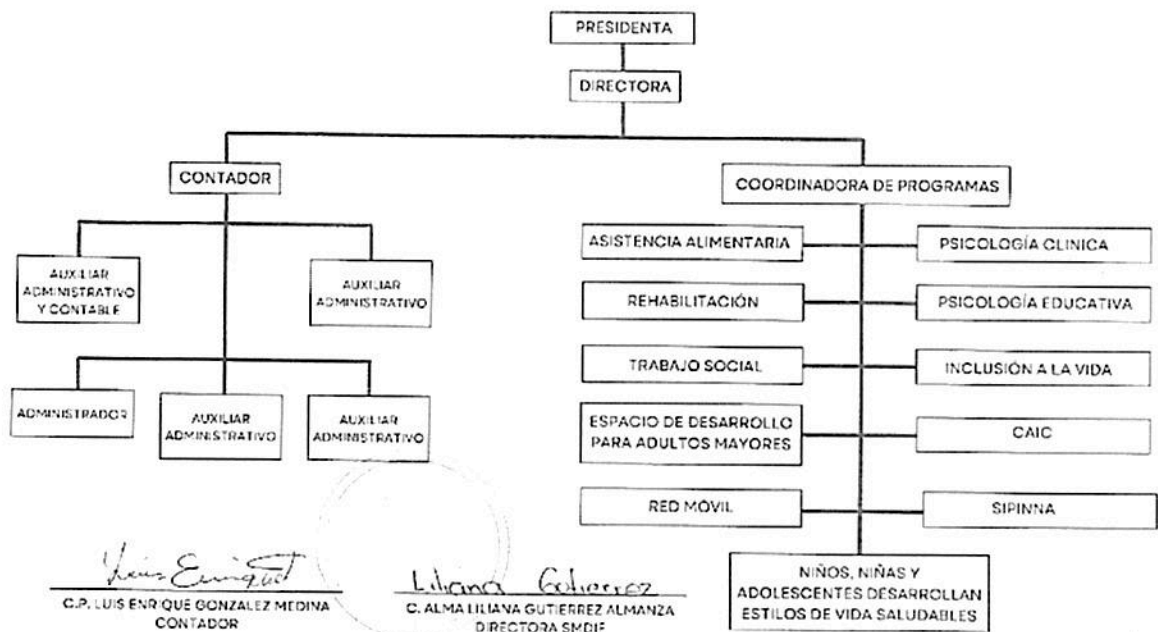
PRESIDENTA

DIRECTORA

CONTADOR

COORDINADORA DE PROGRAMAS

AUXILIAR ADMINISTRATIVO Y CONTABLE

AUXILIAR ADMINISTRATIVO

ADMINISTRADOR

AUXILIAR ADMINISTRATIVO

AUXILIAR ADMINISTRATIVO

ASISTENCIA ALIMENTARIA

PSICOLOGÍA CLINICA

REHABILITACIÓN

PSICOLOGÍA EDUCATIVA

TRABAJO SOCIAL

INCLUSIÓN A LA VIDA

ESPACIO DE DESARROLLO PARA ADULTOS MAYORES

CAIC

RED MÓVIL

SIPINNA

NIÑOS, NIÑAS Y ADOLESCENTES DESARROLLAN ESTILOS DE VIDA SALUDABLES

Luis Enrique

C.P. LUIS ENRIQUE GONZALEZ MEDINA
CONTADOR

Liliana Gutierrez

C. ALMA LILIANA GUTIERREZ ALMANZA
DIRECTORA SMDIF